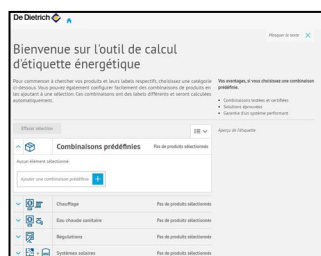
De Dietrich

Masquer le texte

Bienvenue sur l'outil de calcul d'étiquette énergétique

Pour commencer à chercher vos produits et leurs labels respectifs, choisissez une catégorie ci-dessous. Vous pouvez également configurer facilement des combinaisons de produits en les ajoutant à une sélection. Ces combinaisons ont des labels différents et seront calculées automatiquement.

Vos avantages, si vous choisissez une combinaison prédéfinie.

• Combinaisons testées et certifiées.
• Solutions éprouvées.
• Garantie d'un système performant

Effacer sélection

Aperçu de l'étiquette

Combinaisons prédéfinies
Pas de produits sélectionnés

Aucun élément sélectionné

Ajouter une combinaison prédéfinie +

Chauffage
Pas de produits sélectionnés

Eau chaude sanitaire
Pas de produits sélectionnés

Régulations
Pas de produits sélectionnés

Systèmes solaires
Pas de produits sélectionnés